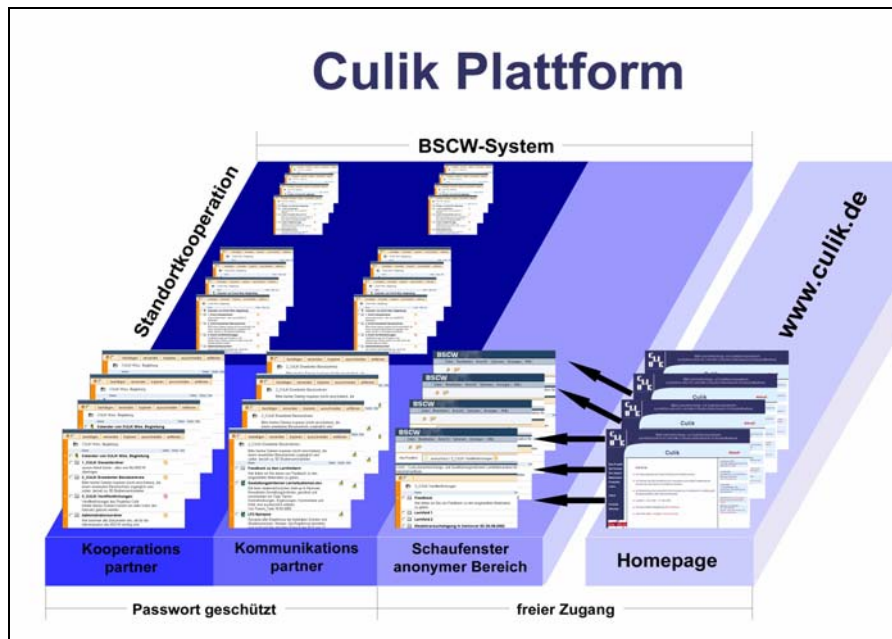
Culik Plattform

BSCW-System

Standortkooperation

www.culik.de

BSCW
BSCW
BSCW
BSCW

Culik
Culik

Kooperations partner

Kommunikations partner

Schaufenster anonymer Bereich

Homepage

Passwort geschützt

freier Zugang